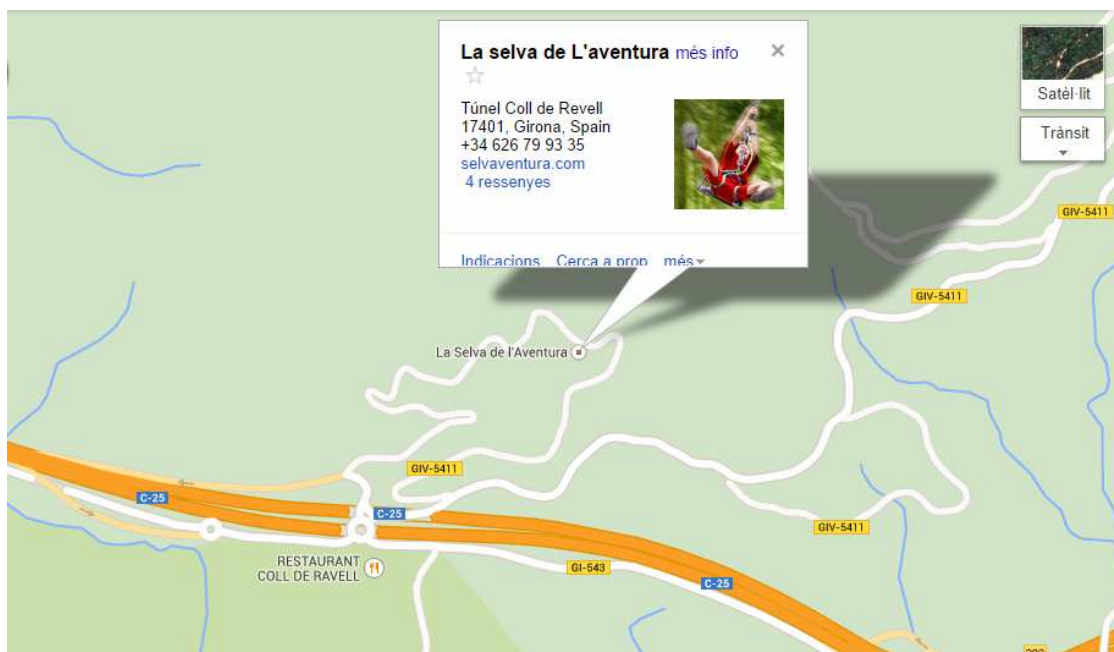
La selva de L'aventura més info
×
☆
Túnel Coll de Revell
17401, Girona, Spain
+34 626 79 93 35
selvaventura.com
4 ressenyes

Indicacions Cerca a prop més

Satèl·lit
Trànsit

GIV-5411
GIV-5411
La Selva de l'Aventura
GIV-5411
C-25
C-25
GIV-5411
RESTAURANT COLL DE RAVELL
GI-543
C-25